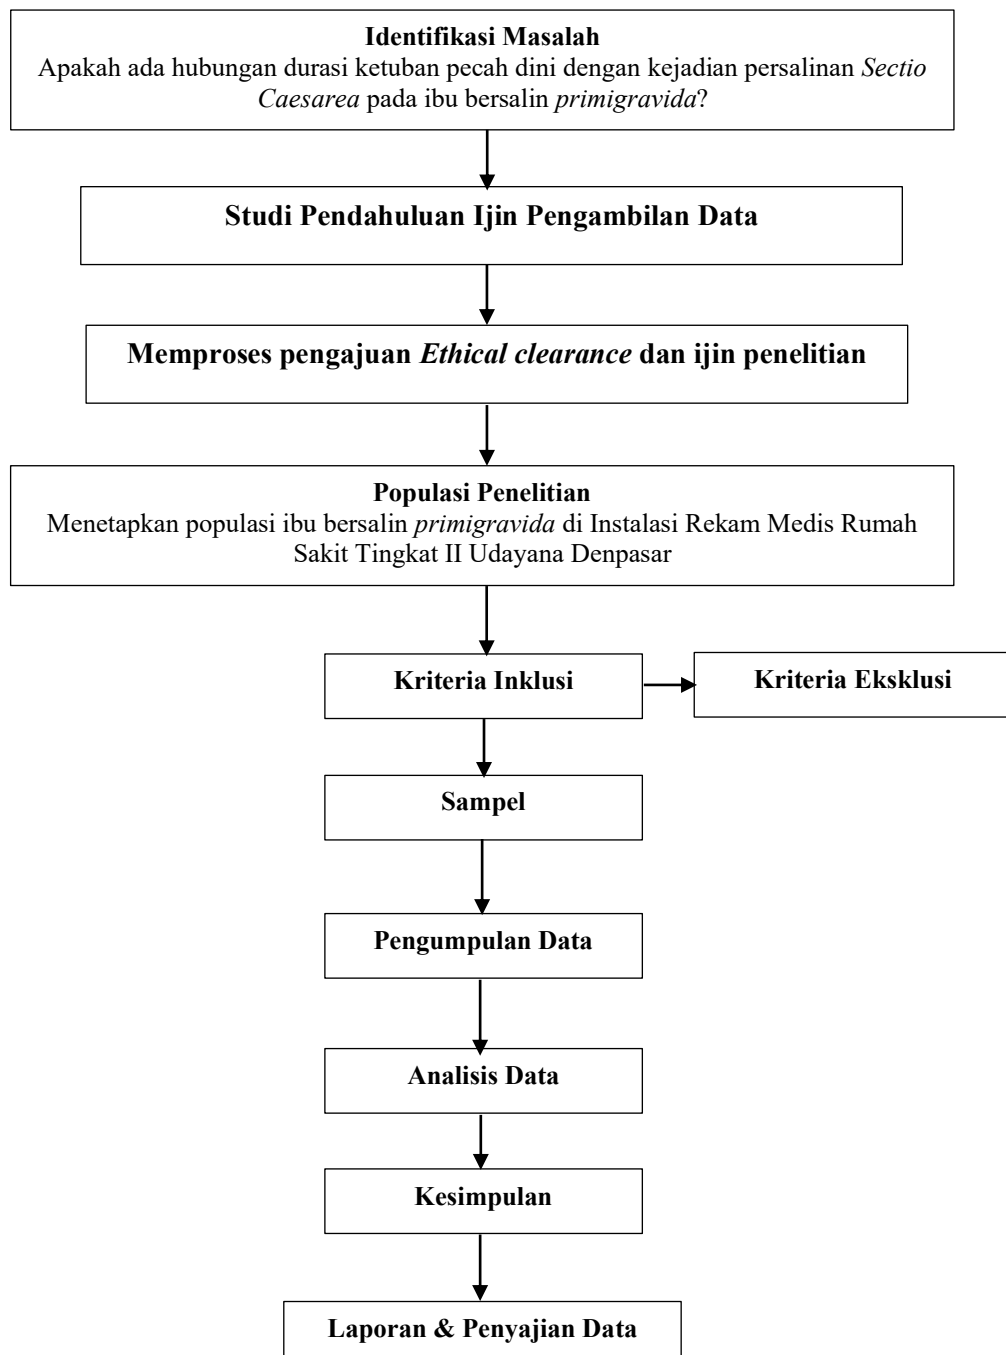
Identifikasi Masalah
Apakah ada hubungan durasi ketuban pecah dini dengan kejadian persalinan Sectio Caesarea pada ibu bersalin primigravida?

Studi Pendahuluan Ijin Pengambilan Data

Memproses pengajuan Ethical clearance dan ijin penelitian

Populasi Penelitian
Menetapkan populasi ibu bersalin primigravida di Instalasi Rekam Medis Rumah Sakit Tingkat II Udayana Denpasar

Kriteria Inklusi

Kriteria Eksklusi

Sampel

Pengumpulan Data

Analisis Data

Kesimpulan

Laporan & Penyajian Data